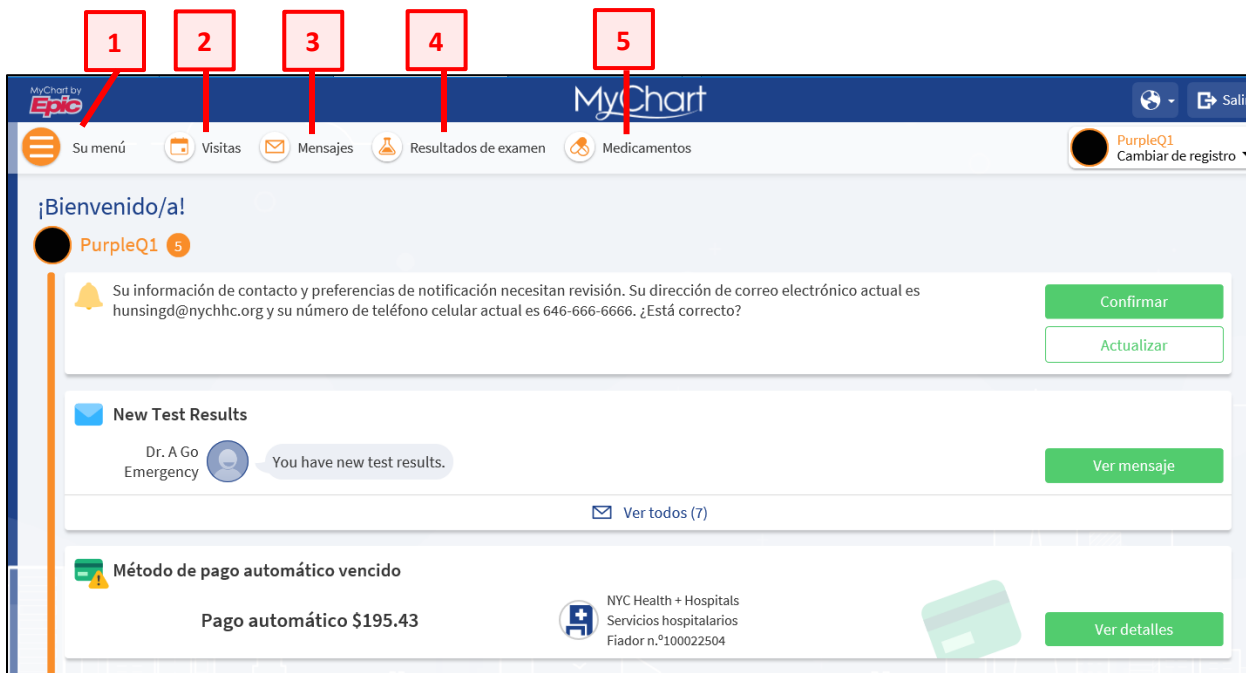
1 2 3 4 5

MyChart by Epic

MyChart

Sali

Su menú Visitas Mensajes Resultados de examen Medicamentos

PurpleQ1
Cambiar de registro

¡Bienvenido/a!

PurpleQ1 5

Su información de contacto y preferencias de notificación necesitan revisión. Su dirección de correo electrónico actual es hunsingd@nychhc.org y su número de teléfono celular actual es 646-666-6666. ¿Está correcto?

Confirmar

Actualizar

New Test Results

Dr. A Go
Emergency

You have new test results.

Ver mensaje

Ver todos (7)

Método de pago automático vencido

Pago automático $195.43

NYC Health + Hospitals
Servicios hospitalarios
Fiador n.º100022504

Ver detalles